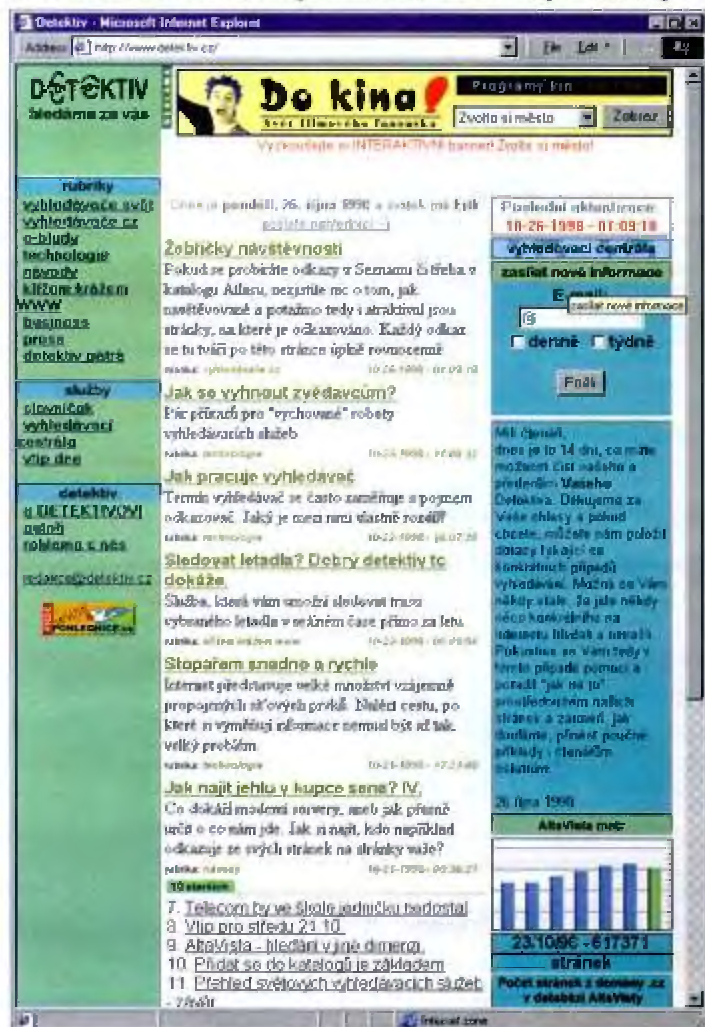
Detektiv - Microsoft Internet Explorer

Address http://www.detektiv.cz/

DETEKTIV
Šlodámo za vás

Do kina!
Svět filmového fanouška

Programy kin
Zvolte si město
Zobraz

Vyzkoušejte si INTERAKTIVNÍ banner! Zvolte si město!

rubriky
vyhledávače svět
vyhledávače cz
o-bludy
technologie
návody
křížem krážem WWW
business
presa
detektiv pátrá

služby
slovníček
vyhledávací centrála
vtip dne

detektiv
o DETEKTIVOVI
odkazy
reklama u nás

redakce@detektiv.cz

Dnes je pondělí, 26. října 1998 a svátek má Evžen
zaslat pozdravení :-)

Žebříčky návštěvnosti
Pokud se probíráte odkazy v Seznamu či třeba v katalogu Atlasu, nezajímá vás to, jak navštěvované a potažmo tedy i atraktivní jsou stránky, na které je odkazováno. Každý odkaz se tu tváří po této stránce úplně rovnocenně.
rubrika: vyhledávače cz 10-26-1998 - 01:09:18

Jak se vyhnout zvědavcům?
Pár příkazů pro "vychované" roboty vyhledávacích služeb
rubrika: technologie 10-24-1998 - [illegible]

Jak pracuje vyhledávač
Termín vyhledávač se často zaměňuje s pojmem odkazovač. Jaký je mezi nimi vlastně rozdíl?
rubrika: technologie 10-22-1998 - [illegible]

Sledovat letadla? Dobrý detektiv to dokáže.
Služba, která vám umožní sledovat trasu vybraného letadla v reálném čase přímo za letu.
rubrika: křížem krážem www 10-23-1998 - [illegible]

Stopařem snadno a rychle
Internet představuje velké množství vzájemně propojených síťových prvků. Nalézt cestu, po které si vyměňují informace nemusí být až tak veliký problém.
rubrika: technologie 10-21-1998 - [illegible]

Jak najít jehlu v kupce sena? IV.
Co dokáží moderní servery, aneb jak přesně určit o co nám jde. Jak si najít, kdo například odkazuje ze svých stránek na stránky vaše?
rubrika: návody 10-21-1998 - 00:36:27

10 starších
7. Telecom by ve škole jedničku nedostal
8. Vtip pro středu 21.10.
9. AltaVista - hledání v jiné dimenzi
10. Přidat se do katalogů je základem
11. Přehled světových vyhledávacích služeb - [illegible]

Poslední aktualizace:
10-26-1998 - 01:09:18

vyhledávací centrála

zaslat nové informace
E-mail:
@
zaslat nové informace
denně týdně
Pošli

Milí čtenáři,
dnes je to 14 dní, co máte možnost číst našeho a především Vašeho Detektiva. Děkujeme za Vaše ohlasy a pokud chcete, můžete nám položit dotazy týkající se konkrétních případů vyhledávání. Možná se Vám někdy stalo, že jste něco konkrétního na Internetu hledali a nenašli. Pokud se Vám tedy v tomto případě pomůcí a poradit "jak na to" prostřednictvím našich stránek a zároveň, jak doufáme, přinést poučné příklady - čtenářům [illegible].

26. října 1998

AltaVista metr

23.10.98 - 617371
stránek
Počet stránek z domény .cz v databázi AltaVisty

Internet zone